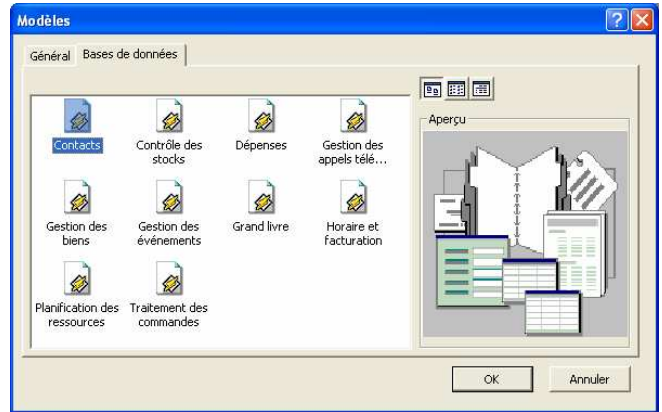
Modèles

Général | Bases de données

Contacts
Contrôle des stocks
Dépenses
Gestion des appels télé...
Gestion des biens
Gestion des événements
Grand livre
Horaire et facturation
Planification des ressources
Traitement des commandes

Aperçu

OK
Annuler